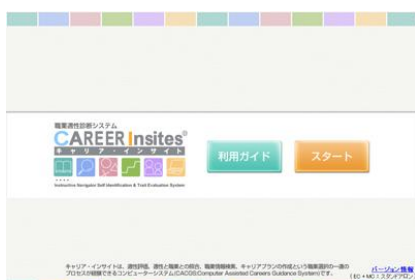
職業適性診断システム

CAREER Insites®

キャリア・インサイト

Instructive Navigator Self Identification & Trait Evaluation System

利用ガイド

スタート

キャリア・インサイトは、適性評価、適性と職業との照合、職業情報検索、キャリアプランの作成という職業選択の一連のプロセスが経験できるコンピューターシステム(CACGS:Computer Assisted Careers Guidance System)です。

バージョン情報

(EC+MC:スタンダード版)